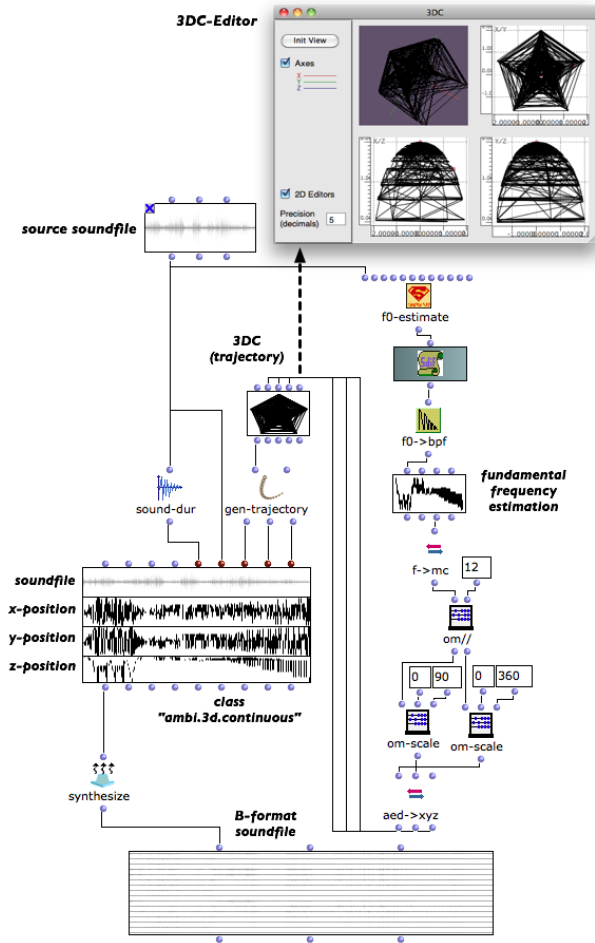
3DC-Editor

3DC

Init View

Axes

X
Y
Z

2D Editors

Precision (decimals) 5

X/Y

X/Z

Y/Z

source soundfile

3DC (trajectory)

f0-estimate

f0->bpf

fundamental frequency estimation

sound-dur

gen-trajectory

f->mc

12

om//

soundfile

x-position

y-position

z-position

class "ambi.3d.continuous"

0

90

0

360

om-scale

om-scale

synthesize

aed->xyz

B-format soundfile